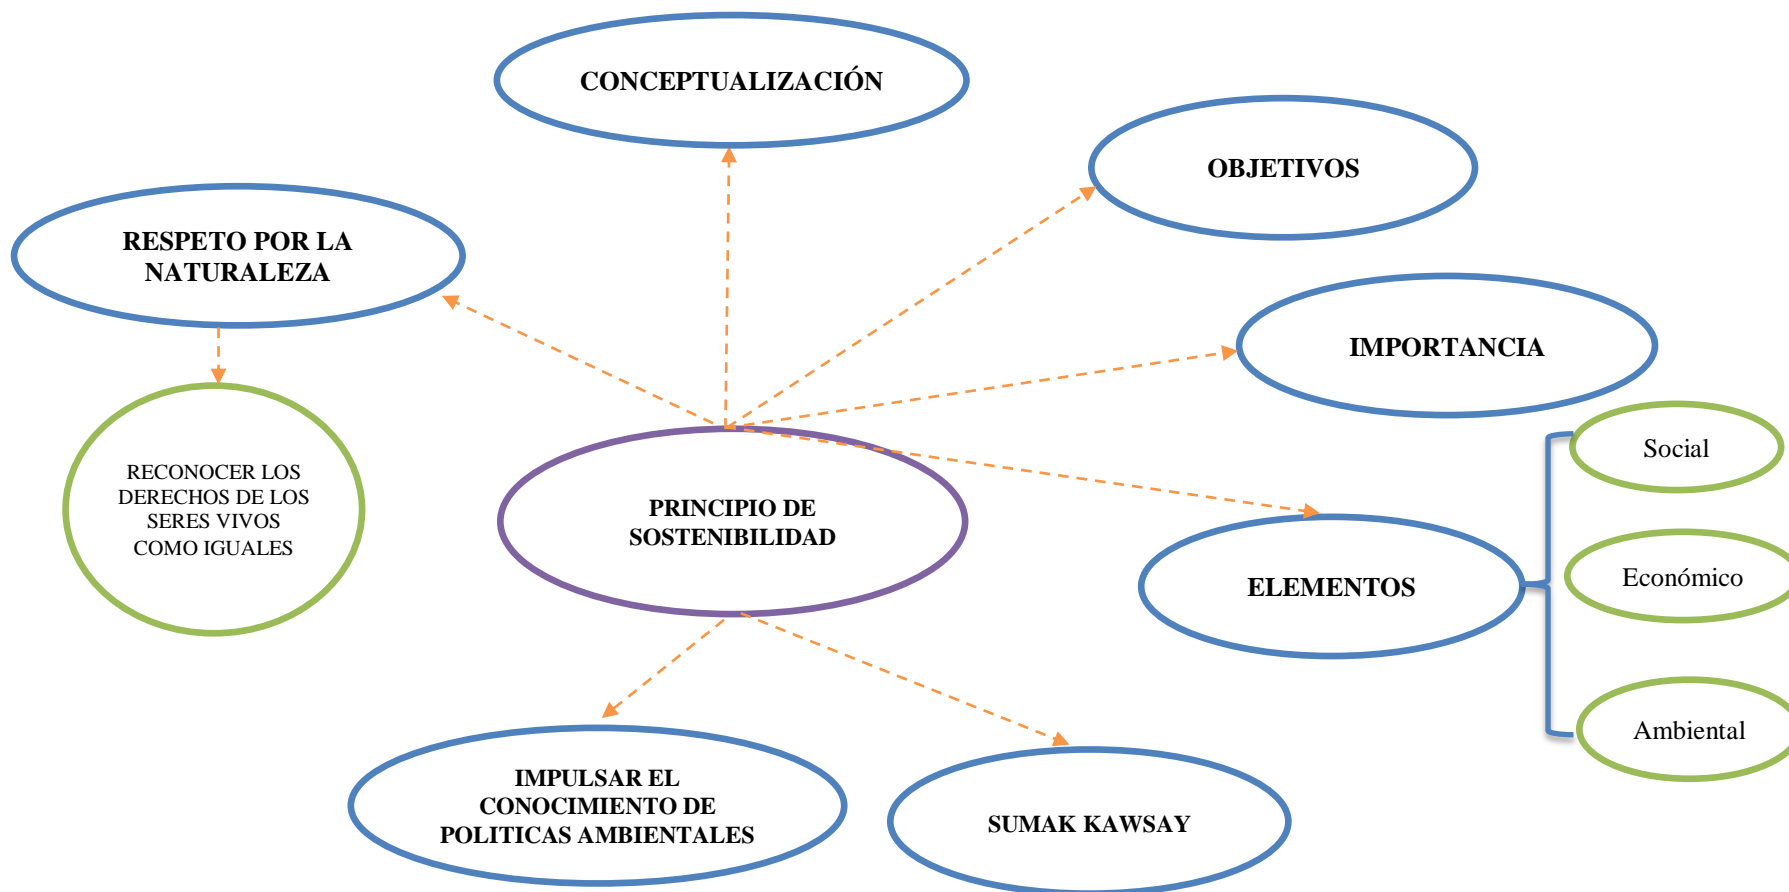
CONCEPTUALIZACIÓN

OBJETIVOS

RESPETO POR LA NATURALEZA

IMPORTANCIA

RECONOCER LOS DERECHOS DE LOS SERES VIVOS COMO IGUALES

PRINCIPIO DE SOSTENIBILIDAD

Social

ELEMENTOS

Económico

Ambiental

IMPULSAR EL CONOCIMIENTO DE POLITICAS AMBIENTALES

SUMAK KAWSAY